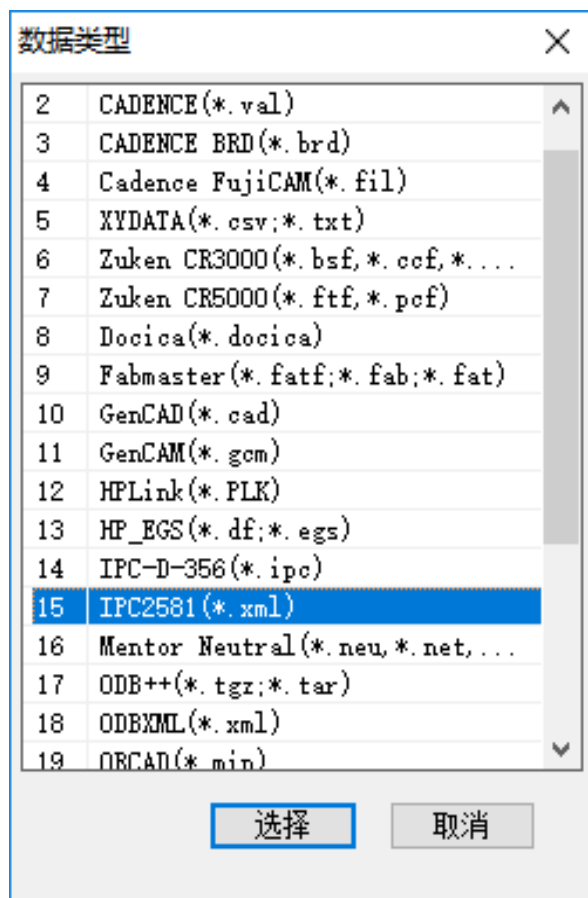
数据类型

| | |
|---|---|
| 2 | CADENCE(*.val) |
| 3 | CADENCE BRD(*.brd) |
| 4 | Cadence FujiCAM(*.fil) |
| 5 | XYDATA(*.csv;*.txt) |
| 6 | Zuken CR3000(*.bsf,*.ccf,*.... |
| 7 | Zuken CR5000(*.ftf,*.pcf) |
| 8 | Docica(*.docica) |
| 9 | Fabmaster(*.fatf;*.fab;*.fat) |
| 10 | GenCAD(*.cad) |
| 11 | GenCAM(*.gcm) |
| 12 | HPLink(*.PLK) |
| 13 | HP_EGS(*.df;*.egs) |
| 14 | IPC-D-356(*.ipc) |
| 15 | IPC2581(*.xml) |
| 16 | Mentor Neutral(*.neu,*.net,... |
| 17 | ODB++(*.tgz;*.tar) |
| 18 | ODBXML(*.xml) |
| 19 | ORCAD(*.min) |

选择 取消